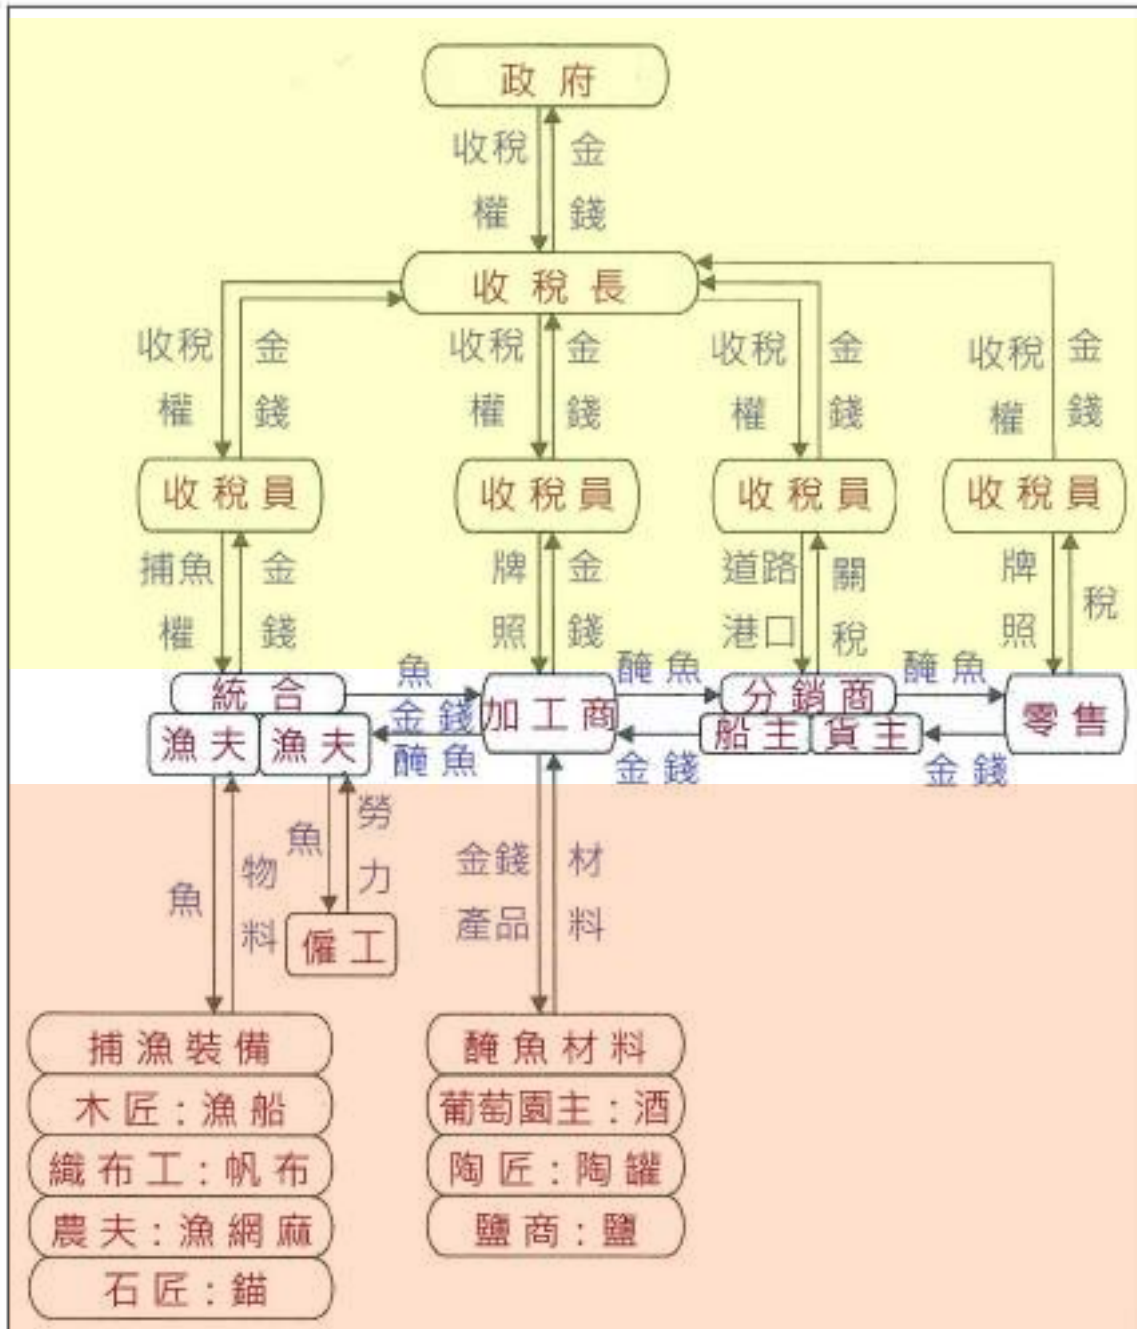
政府

收稅權
金錢

收稅長

收稅權
金錢

收稅權
金錢

收稅權
金錢

收稅權
金錢

收稅員

收稅員

收稅員

收稅員

捕魚權
金錢

牌照
金錢

道路港口
關稅

牌照
稅

統合
漁夫
漁夫

魚
金錢
醃魚

加工商

醃魚
金錢

分銷商
船主
貨主

醃魚
金錢

零售

魚
物料

魚
勞力

僱工

金錢產品
材料

捕漁裝備
木匠：漁船
織布工：帆布
農夫：漁網麻
石匠：錨

醃魚材料
葡萄園主：酒
陶匠：陶罐
鹽商：鹽